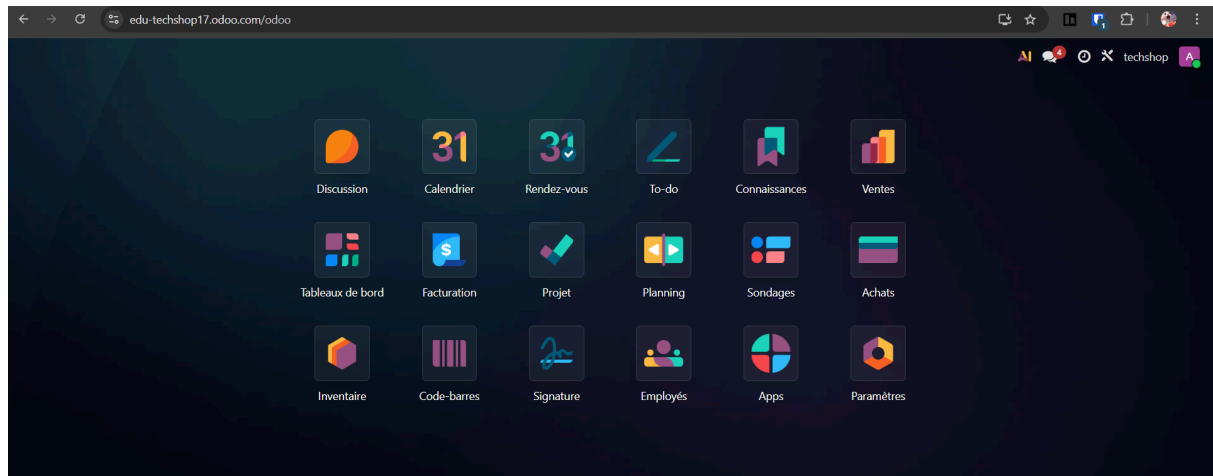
edu-techshop17.odoo.com/odoo

AI 4 techshop A

31 Discussion
31 Calendrier
31 Rendez-vous
To-do
Connaissances
Ventes

Tableaux de bord
$ Facturation
Projet
Planning
Sondages
Achats

Inventaire
Code-barres
Signature
Employés
Apps
Paramètres